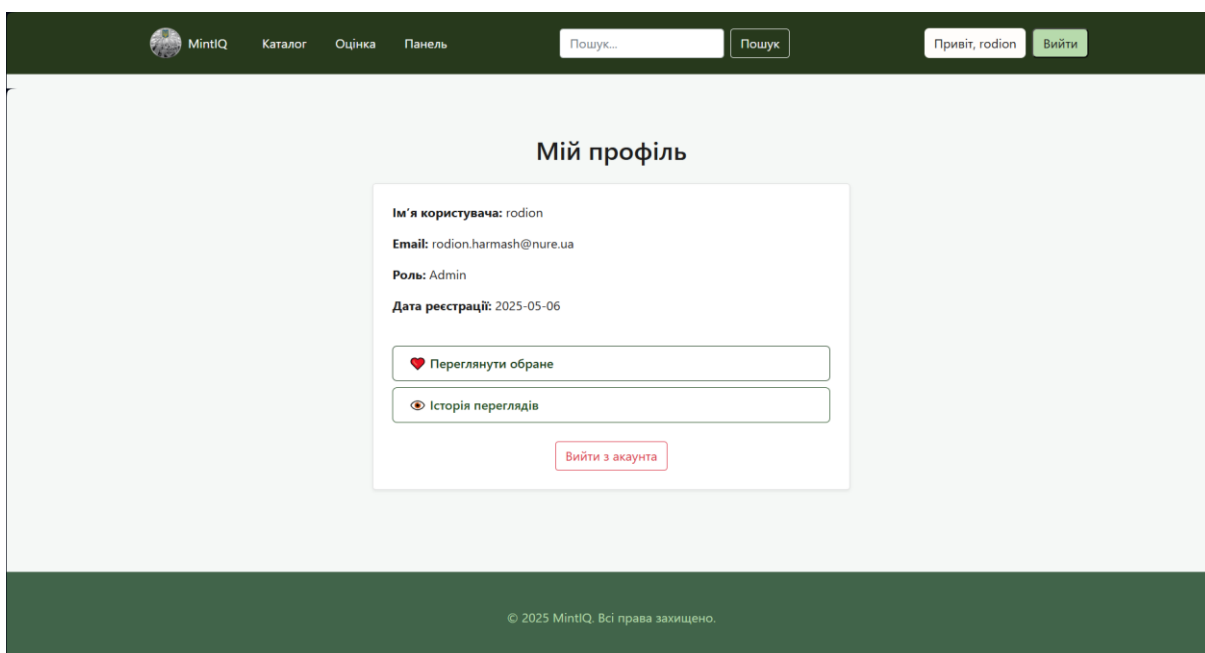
MintIQ Каталог Оцінка Панель Пошук... Пошук Привіт, rodion Вийти

Мій профіль

Ім'я користувача: rodion

Email: rodion.harmash@nure.ua

Роль: Admin

Дата реєстрації: 2025-05-06

Переглянути обране

Історія переглядів

Вийти з акаунта

© 2025 MintIQ. Всі права захищено.